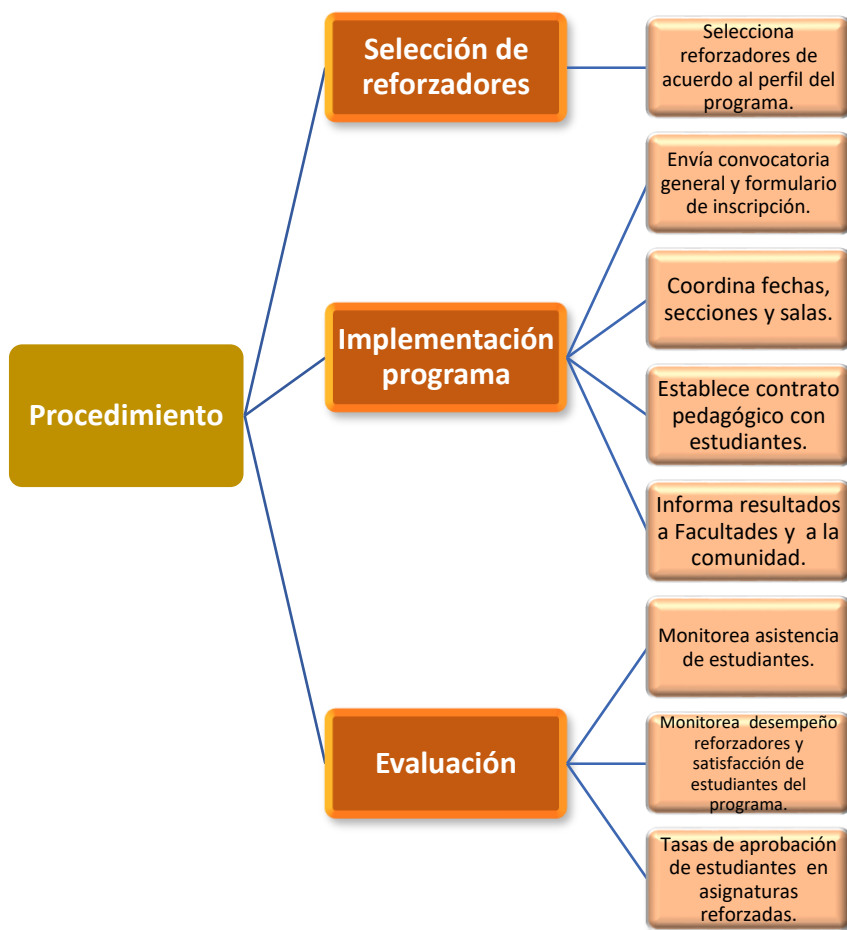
Procedimiento

Selección de reforzadores

Selecciona reforzadores de acuerdo al perfil del programa.

Implementación programa

Envía convocatoria general y formulario de inscripción.

Coordina fechas, secciones y salas.

Establece contrato pedagógico con estudiantes.

Informa resultados a Facultades y a la comunidad.

Evaluación

Monitorea asistencia de estudiantes.

Monitorea desempeño reforzadores y satisfacción de estudiantes del programa.

Tasas de aprobación de estudiantes en asignaturas reforzadas.